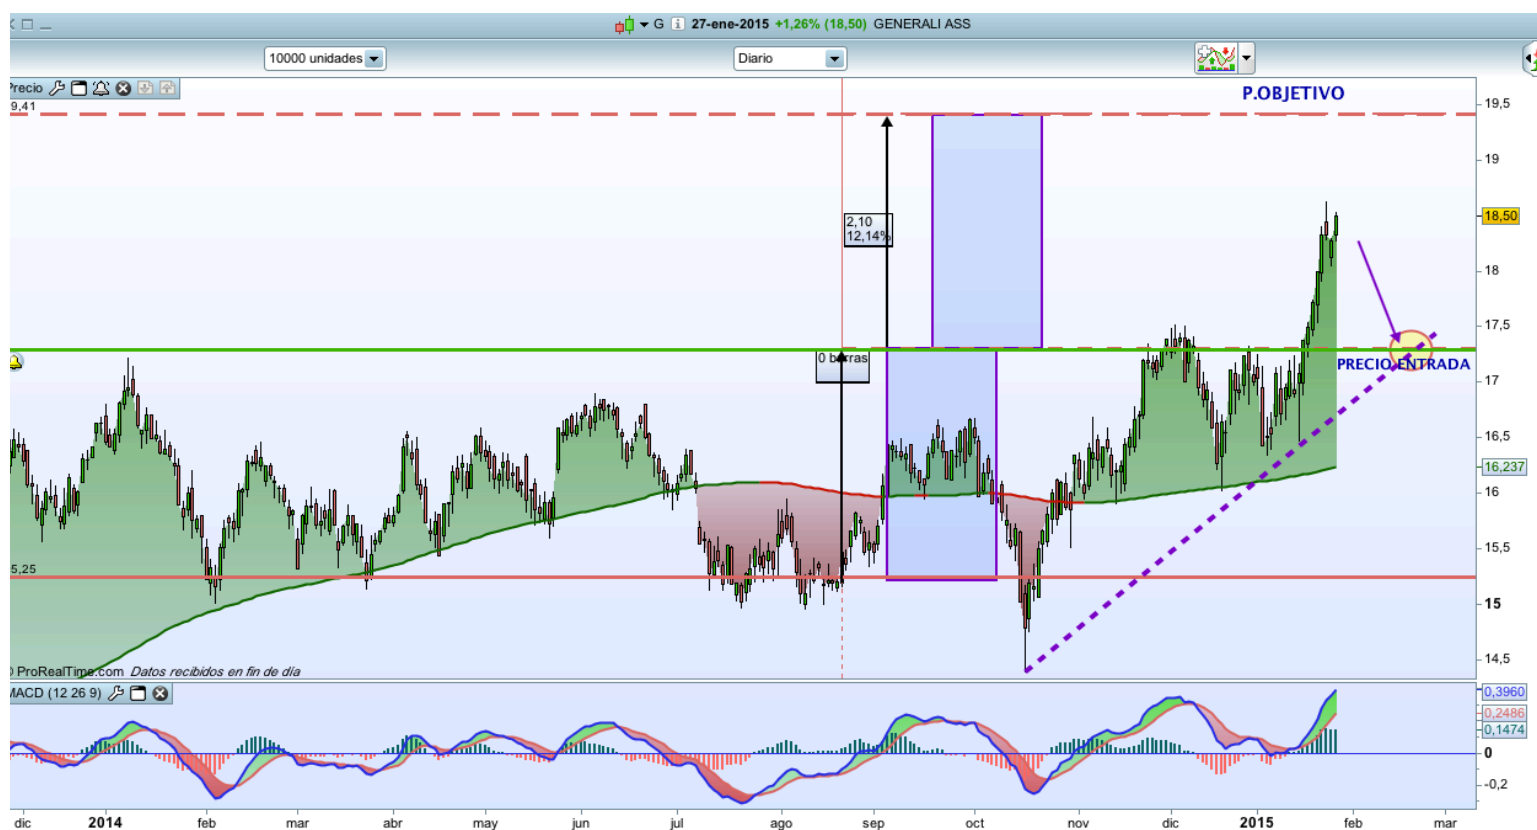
G 27-ene-2015 +1,26% (18,50) GENERALI ASS

10000 unidades Diario

Precio
19,41

P.OBJETIVO

19,5
19
18,50
18
17,5
17
16,5
16,237
16
15,5
15
14,5

2,10
12,14%

0 barras

PRECIO ENTRADA

15,25

ProRealTime.com Datos recibidos en fin de día

MACD (12 26 9)

0,3960
0,2486
0,1474
0
-0,2

dic 2014 feb mar abr may jun jul ago sep oct nov dic 2015 feb mar